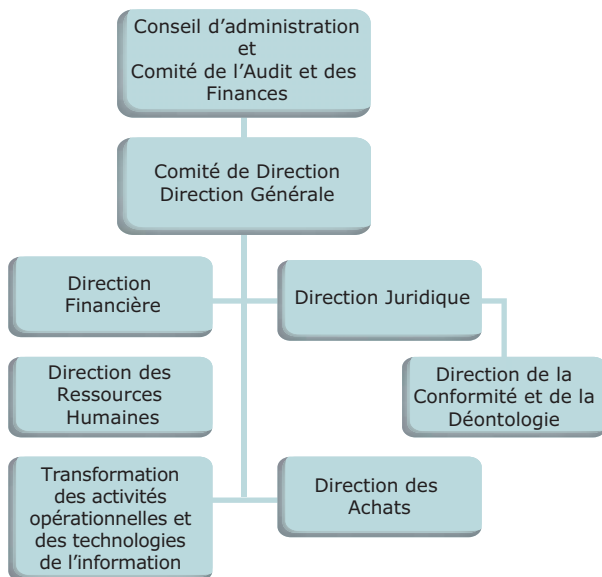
Conseil d’administration
et
Comité de l’Audit et des Finances

Comité de Direction
Direction Générale

Direction Financière

Direction Juridique

Direction de la Conformité et de la Déontologie

Direction des Ressources Humaines

Transformation des activités opérationnelles et des technologies de l’information

Direction des Achats